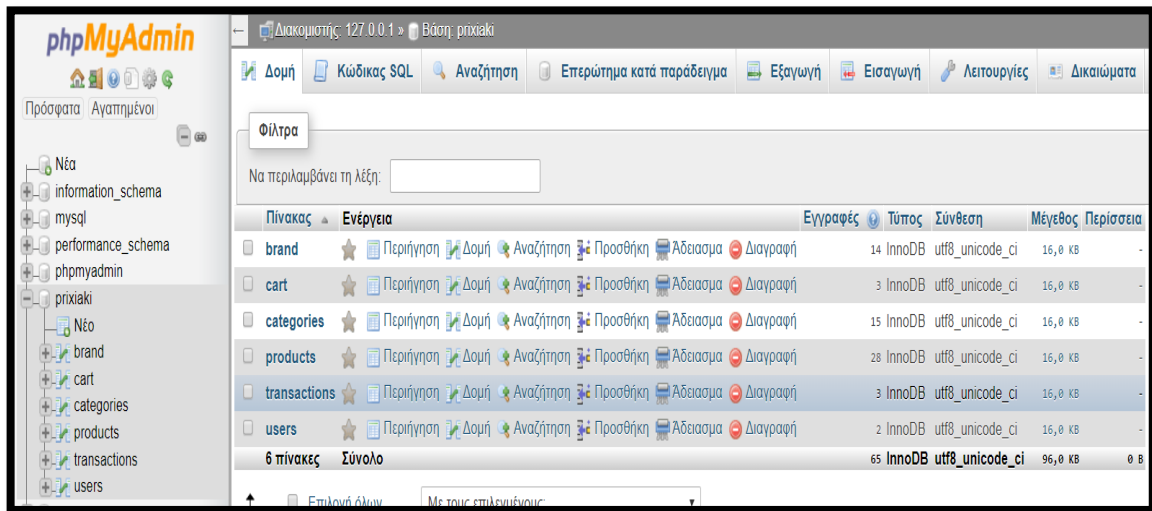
phpMyAdmin

Πρόσφατα Αγαπημένοι

Νέα
information_schema
mysql
performance_schema
phpmyadmin
prixiaki
Νέο
brand
cart
categories
products
transactions
users

Διακομιστής: 127.0.0.1 » Βάση: prixiaki

Δομή | Κώδικας SQL | Αναζήτηση | Επερώτημα κατά παράδειγμα | Εξαγωγή | Εισαγωγή | Λειτουργίες | Δικαιώματα

Φίλτρα

Να περιλαμβάνει τη λέξη:

| Πίνακας | Ενέργεια | Εγγραφές | Τύπος | Σύνθεση | Μέγεθος | Περίσσεια |
|---|---|---|---|---|---|---|
| brand | Περιήγηση Δομή Αναζήτηση Προσθήκη Άδειασμα Διαγραφή | 14 | InnoDB | utf8_unicode_ci | 16,0 KB | - |
| cart | Περιήγηση Δομή Αναζήτηση Προσθήκη Άδειασμα Διαγραφή | 3 | InnoDB | utf8_unicode_ci | 16,0 KB | - |
| categories | Περιήγηση Δομή Αναζήτηση Προσθήκη Άδειασμα Διαγραφή | 15 | InnoDB | utf8_unicode_ci | 16,0 KB | - |
| products | Περιήγηση Δομή Αναζήτηση Προσθήκη Άδειασμα Διαγραφή | 28 | InnoDB | utf8_unicode_ci | 16,0 KB | - |
| transactions | Περιήγηση Δομή Αναζήτηση Προσθήκη Άδειασμα Διαγραφή | 3 | InnoDB | utf8_unicode_ci | 16,0 KB | - |
| users | Περιήγηση Δομή Αναζήτηση Προσθήκη Άδειασμα Διαγραφή | 2 | InnoDB | utf8_unicode_ci | 16,0 KB | - |
| 6 πίνακες | Σύνολο | 65 | InnoDB | utf8_unicode_ci | 96,0 KB | 0 B |

Επιλογή όλων    Με τους επιλεγμένους: